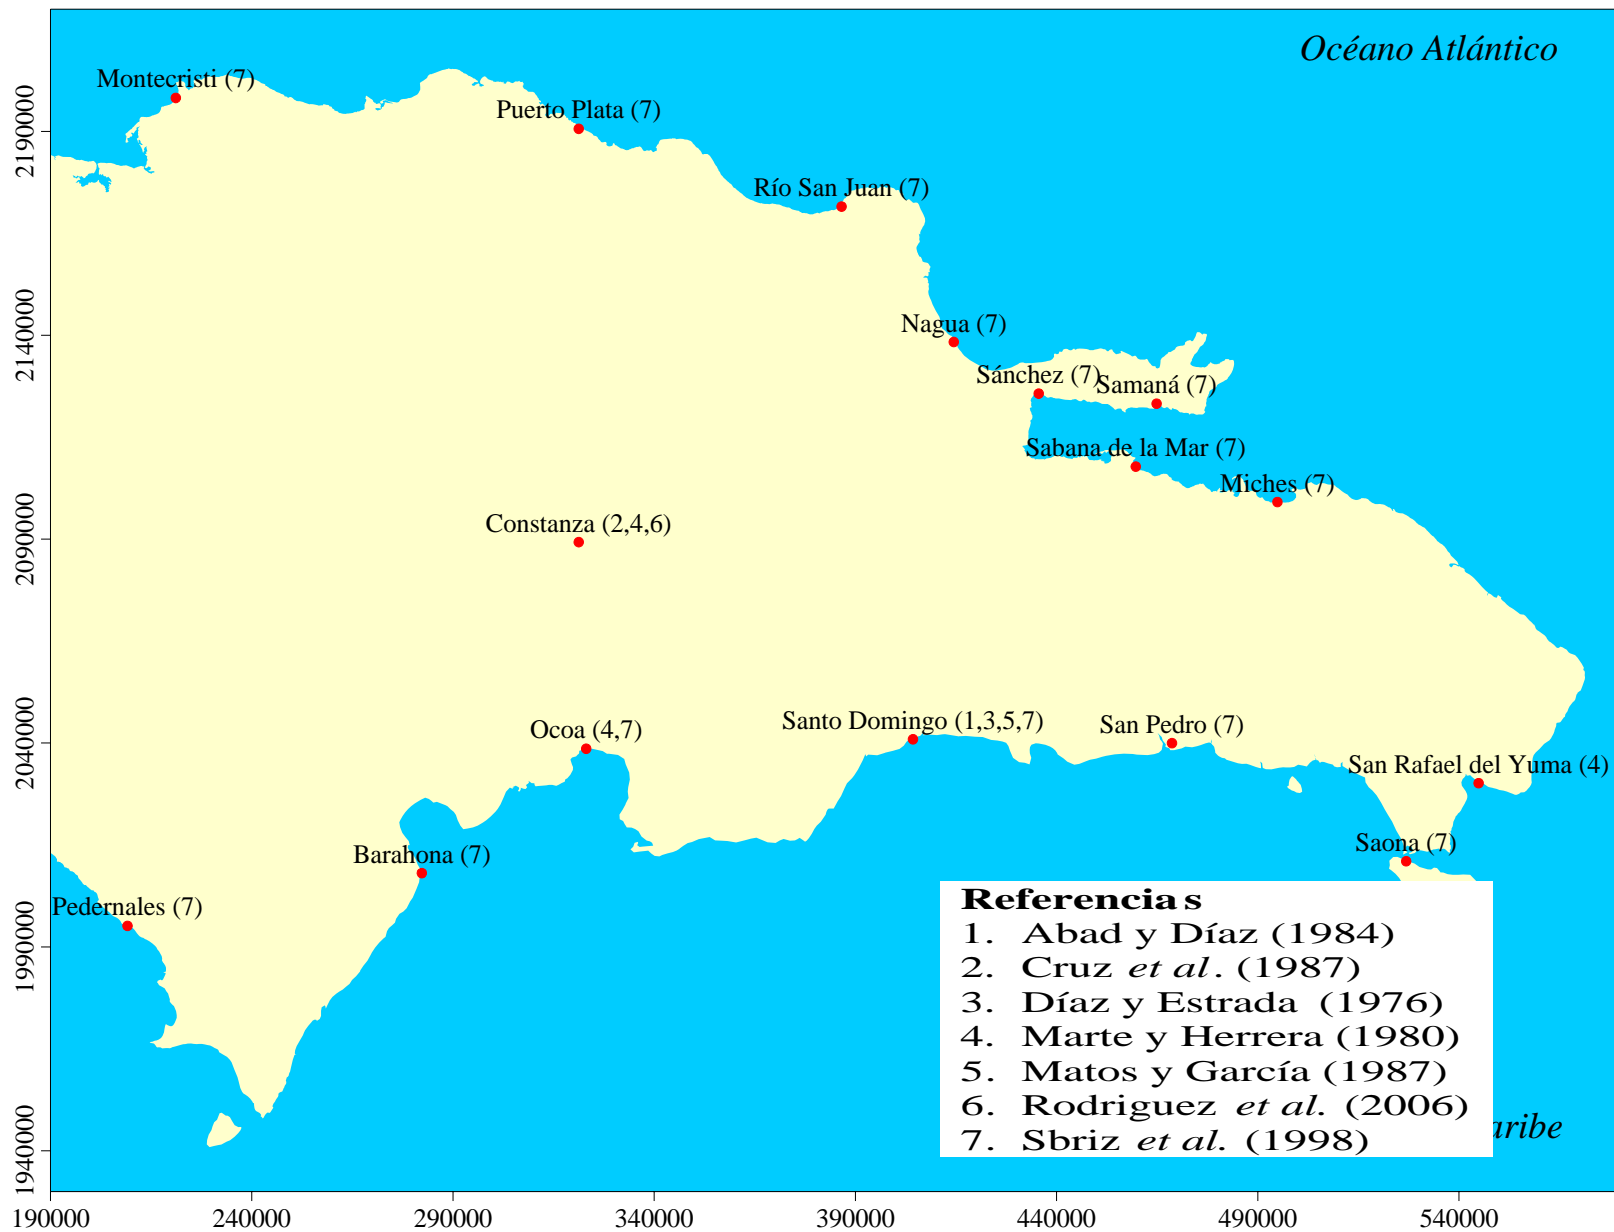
Océano Atlántico

Montecristi (7)
Puerto Plata (7)
Río San Juan (7)
Nagua (7)
Sánchez (7)
Samaná (7)
Sabana de la Mar (7)
Miches (7)
Constanza (2,4,6)
Ocoa (4,7)
Santo Domingo (1,3,5,7)
San Pedro (7)
San Rafael del Yuma (4)
Saona (7)
Barahona (7)
Pedernales (7)

Referencias
1. Abad y Díaz (1984)
2. Cruz *et al*. (1987)
3. Díaz y Estrada (1976)
4. Marte y Herrera (1980)
5. Matos y García (1987)
6. Rodriguez *et al*. (2006)
7. Sbriz *et al*. (1998)

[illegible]aribe

2190000
2140000
2090000
2040000
1990000
1940000

190000
240000
290000
340000
390000
440000
490000
540000